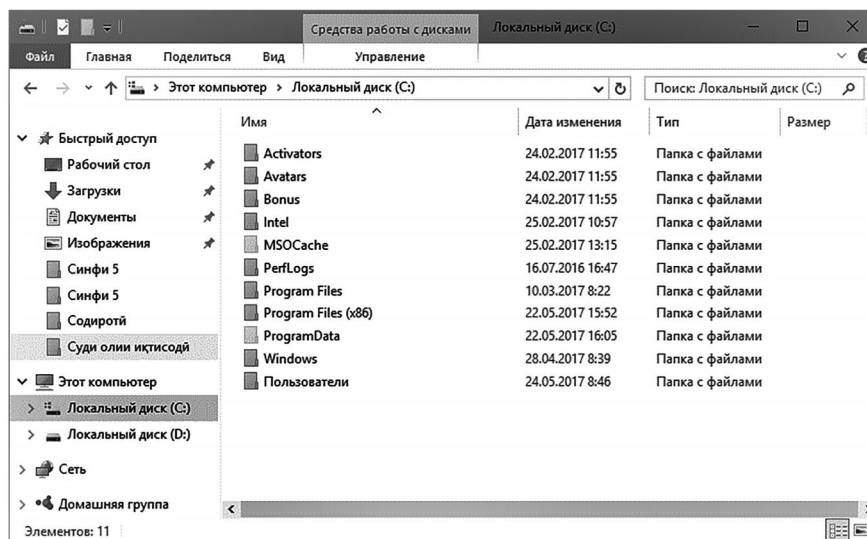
Средства работы с дисками | Локальный диск (C:)

Файл | Главная | Поделиться | Вид | Управление

Этот компьютер > Локальный диск (C:)

Поиск: Локальный диск (C:)

Быстрый доступ
Рабочий стол
Загрузки
Документы
Изображения
Синфи 5
Синфи 5
Содиротй
Суди олии иқтисодй
Этот компьютер
Локальный диск (C:)
Локальный диск (D:)
Сеть
Домашняя группа

| Имя | Дата изменения | Тип | Размер |
|---|---|---|---|
| Activators | 24.02.2017 11:55 | Папка с файлами | |
| Avatars | 24.02.2017 11:55 | Папка с файлами | |
| Bonus | 24.02.2017 11:55 | Папка с файлами | |
| Intel | 25.02.2017 10:57 | Папка с файлами | |
| MSOCache | 25.02.2017 13:15 | Папка с файлами | |
| PerfLogs | 16.07.2016 16:47 | Папка с файлами | |
| Program Files | 10.03.2017 8:22 | Папка с файлами | |
| Program Files (x86) | 22.05.2017 15:52 | Папка с файлами | |
| ProgramData | 22.05.2017 16:05 | Папка с файлами | |
| Windows | 28.04.2017 8:39 | Папка с файлами | |
| Пользователи | 24.05.2017 8:46 | Папка с файлами | |

Элементов: 11